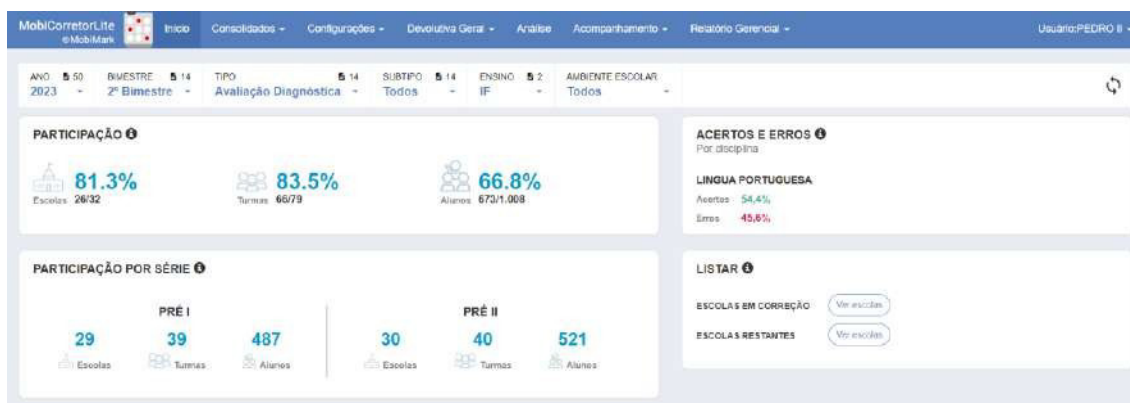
MobiCorretorLite
©MobiMark

Início | Consolidados ▾ | Configurações ▾ | Devolutiva Geral ▾ | Análise | Acompanhamento ▾ | Relatório Gerencial ▾ | Usuário:PEDRO II ▾

ANO 50
2023 ▾

BIMESTRE 14
2º Bimestre ▾

TIPO 14
Avaliação Diagnóstica ▾

SUBTIPO 14
Todos ▾

ENSINO 2
IF ▾

AMBIENTE ESCOLAR
Todos ▾

PARTICIPAÇÃO

81.3%
Escolas 26/32

83.5%
Turmas 66/79

66.8%
Alunos 673/1.008

ACERTOS E ERROS
Por disciplina

LINGUA PORTUGUESA
Acertos 54,4%
Erros 45,6%

PARTICIPAÇÃO POR SÉRIE

PRÉ I
29 Escolas
39 Turmas
487 Alunos

PRÉ II
30 Escolas
40 Turmas
521 Alunos

LISTAR

ESCOLAS EM CORREÇÃO Ver escolas
ESCOLAS RESTANTES Ver escolas